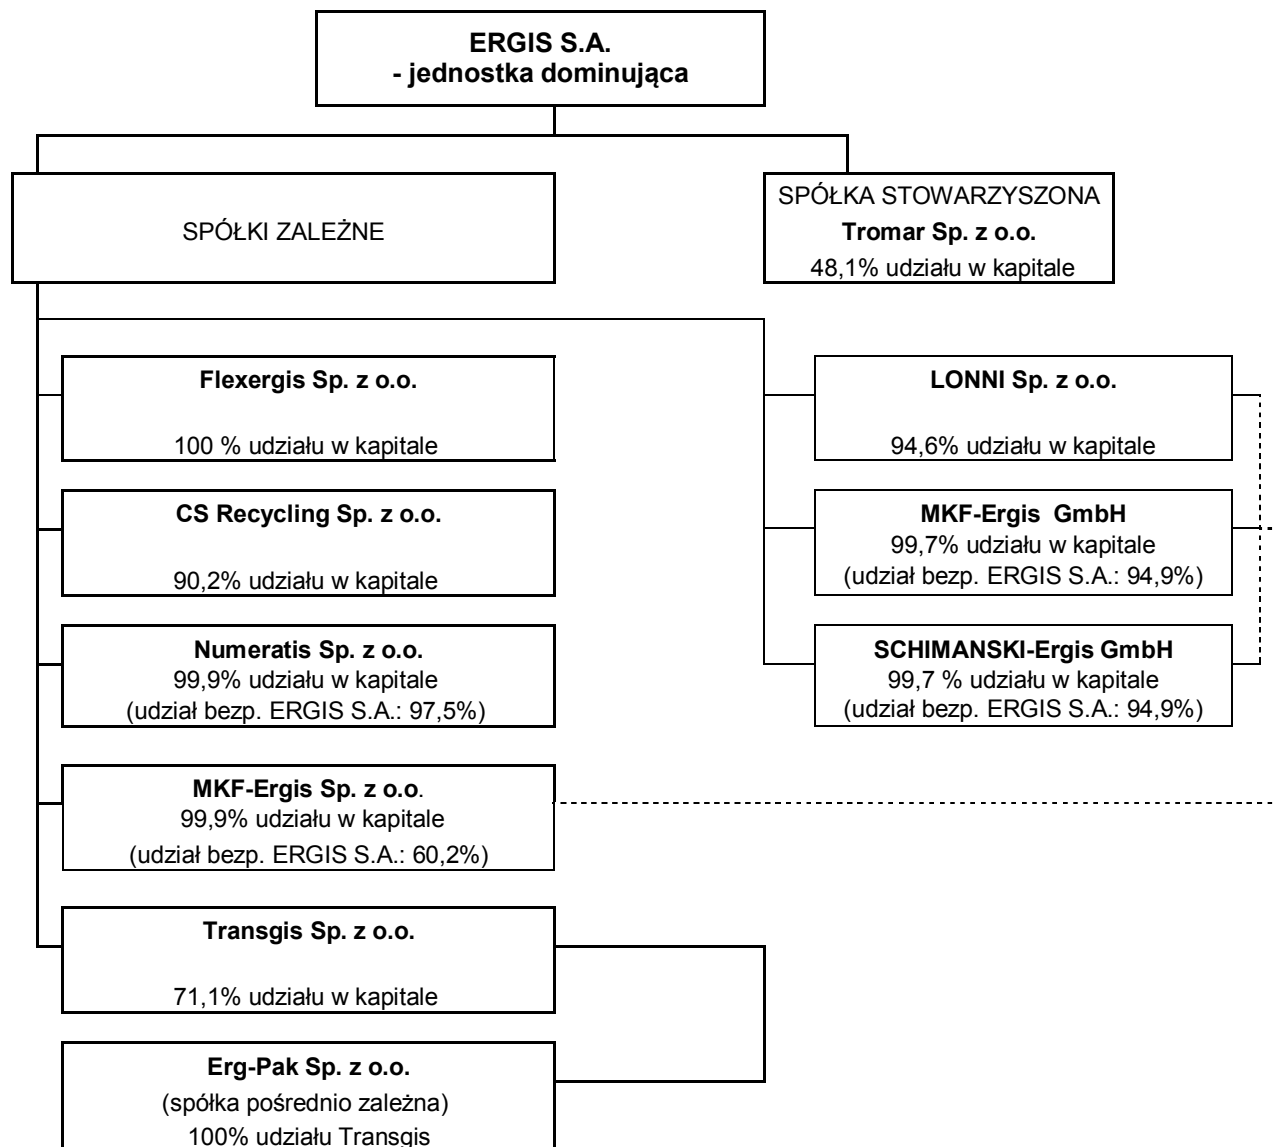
ERGIS S.A.
- jednostka dominująca

SPÓŁKI ZALEŻNE

SPÓŁKA STOWARZYSZONA
Tromar Sp. z o.o.
48,1% udziału w kapitale

Flexergis Sp. z o.o.
100 % udziału w kapitale

CS Recycling Sp. z o.o.
90,2% udziału w kapitale

Numeratis Sp. z o.o.
99,9% udziału w kapitale
(udział bezp. ERGIS S.A.: 97,5%)

MKF-Ergis Sp. z o.o.
99,9% udziału w kapitale
(udział bezp. ERGIS S.A.: 60,2%)

Transgis Sp. z o.o.
71,1% udziału w kapitale

Erg-Pak Sp. z o.o.
(spółka pośrednio zależna)
100% udziału Transgis

LONNI Sp. z o.o.
94,6% udziału w kapitale

MKF-Ergis GmbH
99,7% udziału w kapitale
(udział bezp. ERGIS S.A.: 94,9%)

SCHIMANSKI-Ergis GmbH
99,7 % udziału w kapitale
(udział bezp. ERGIS S.A.: 94,9%)